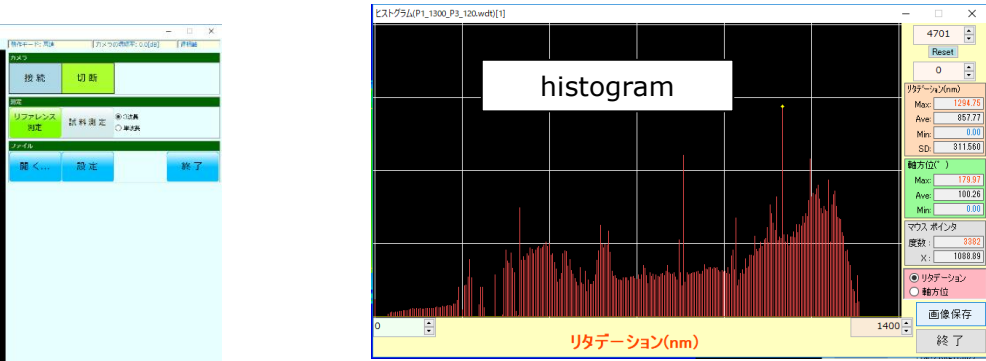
動作モード: 両波 | カメラの透過率: 0.0[dB] | 評価中

カメラ

接続

切断

測定

リファレンス測定

試料測定

○ 2波長

○ 単波長

ファイル

開く...

設定

終了

ヒストグラム(P1_1300_P3_120.wdt)[1]

histogram

0

1400

リタデーション(nm)

4701

Reset

0

リタデーション(nm)

Max: 1294.75

Ave: 857.77

Min: 0.00

SD: 311.560

軸方位(°)

Max: 179.97

Ave: 100.26

Min: 0.00

マウス ポインタ

度数: 3382

X: 1088.89

◉ リタデーション

○ 軸方位

画像保存

終了